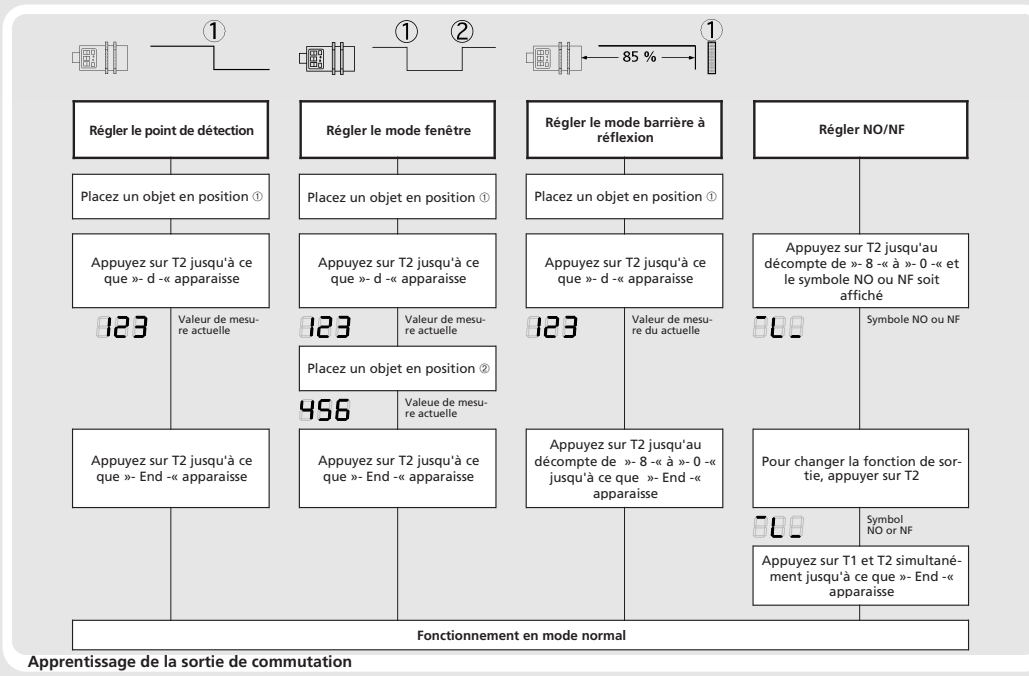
①

① ②

85 % ①

Régler le point de détection

Placez un objet en position ①

Appuyez sur T2 jusqu'à ce que »- d -« apparaisse

123 Valeur de mesure actuelle

Appuyez sur T2 jusqu'à ce que »- End -« apparaisse

Régler le mode fenêtre

Placez un objet en position ①

Appuyez sur T2 jusqu'à ce que »- d -« apparaisse

123 Valeur de mesure actuelle

Placez un objet en position ②

456 Valeue de mesure actuelle

Appuyez sur T2 jusqu'à ce que »- End -« apparaisse

Régler le mode barrière à réflexion

Placez un objet en position ①

Appuyez sur T2 jusqu'à ce que »- d -« apparaisse

123 Valeur de mesure du actuelle

Appuyez sur T2 jusqu'au décompte de »- 8 -« à »- 0 -« jusqu'à ce que »- End -« apparaisse

Régler NO/NF

Appuyez sur T2 jusqu'au décompte de »- 8 -« à »- 0 -« et le symbole NO ou NF soit affiché

Symbole NO ou NF

Pour changer la fonction de sortie, appuyer sur T2

Symbol NO or NF

Appuyez sur T1 et T2 simultanément jusqu'à ce que »- End -« apparaisse

Fonctionnement en mode normal

Apprentissage de la sortie de commutation